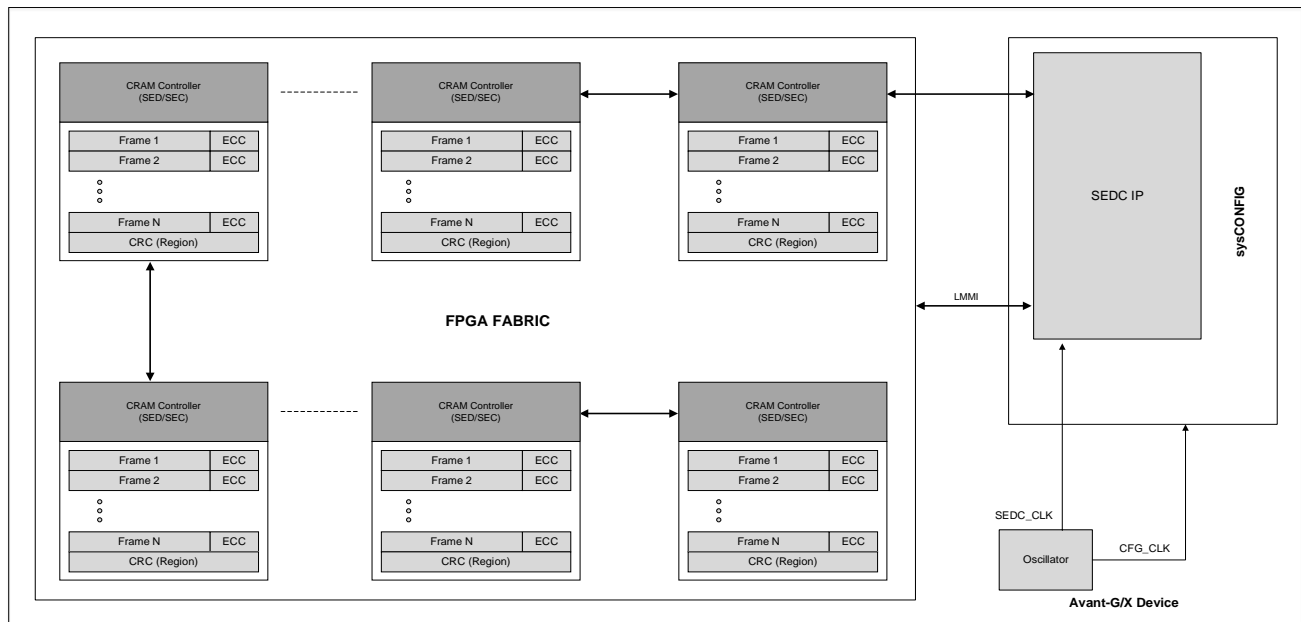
CRAM Controller
(SED/SEC)

Frame 1 | ECC
Frame 2 | ECC
Frame N | ECC
CRC (Region)

CRAM Controller
(SED/SEC)

Frame 1 | ECC
Frame 2 | ECC
Frame N | ECC
CRC (Region)

CRAM Controller
(SED/SEC)

Frame 1 | ECC
Frame 2 | ECC
Frame N | ECC
CRC (Region)

SEDC IP

sysCONFIG

LMMI

FPGA FABRIC

CRAM Controller
(SED/SEC)

Frame 1 | ECC
Frame 2 | ECC
Frame N | ECC
CRC (Region)

CRAM Controller
(SED/SEC)

Frame 1 | ECC
Frame 2 | ECC
Frame N | ECC
CRC (Region)

CRAM Controller
(SED/SEC)

Frame 1 | ECC
Frame 2 | ECC
Frame N | ECC
CRC (Region)

SEDC_CLK

CFG_CLK

Oscillator

Avant-G/X Device